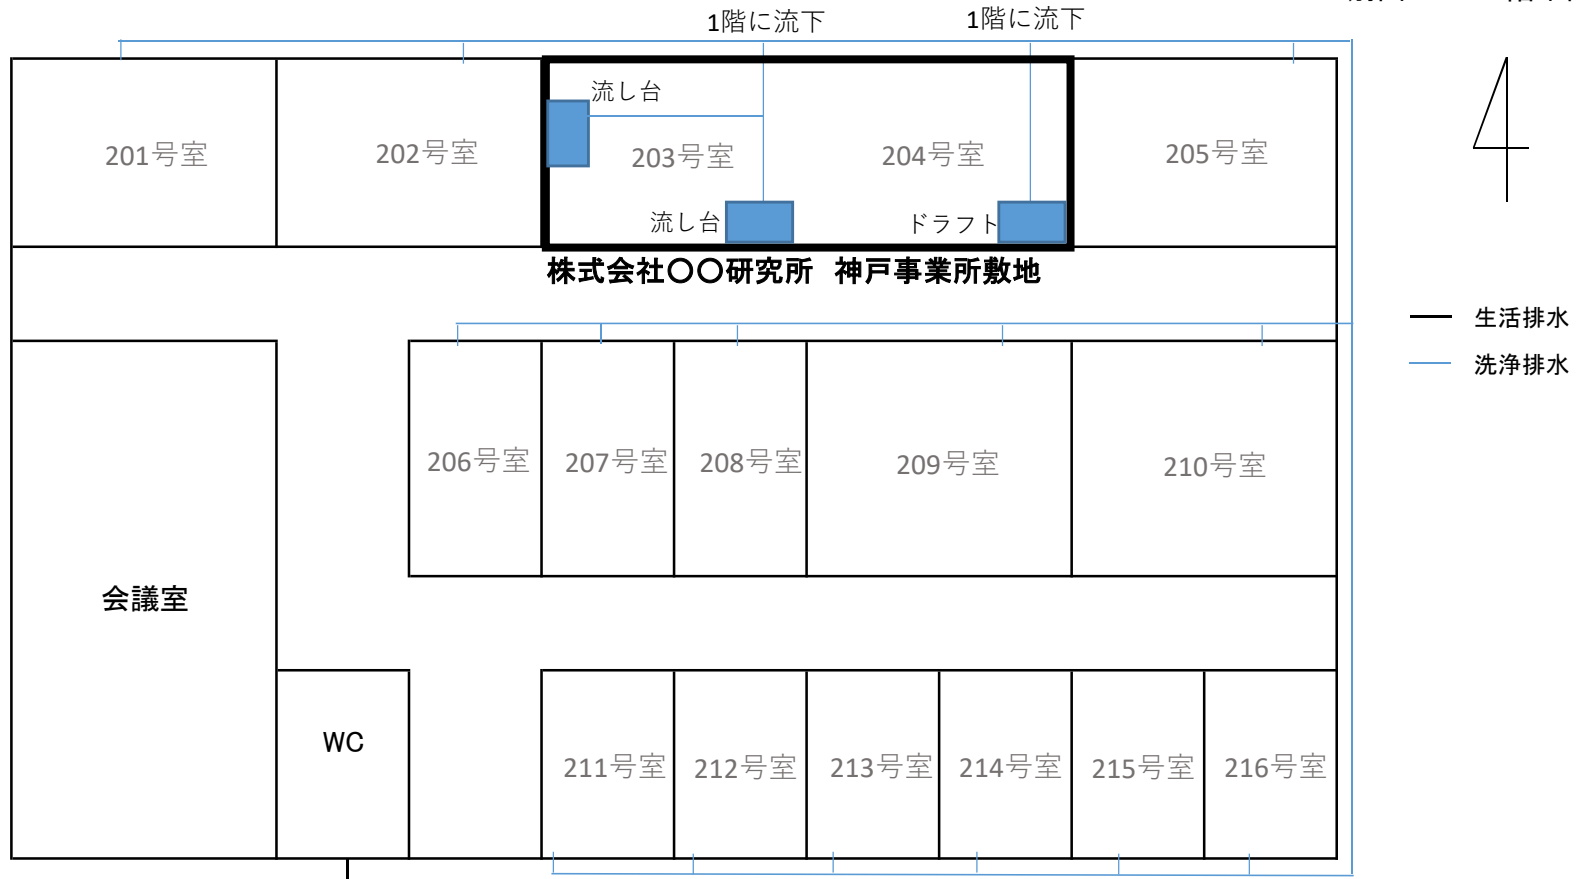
1階に流下

1階に流下

201号室

202号室

流し台

203号室

204号室

205号室

流し台

ドラフト

株式会社〇〇研究所　神戸事業所敷地

生活排水

洗浄排水

206号室

207号室

208号室

209号室

210号室

会議室

WC

211号室

212号室

213号室

214号室

215号室

216号室